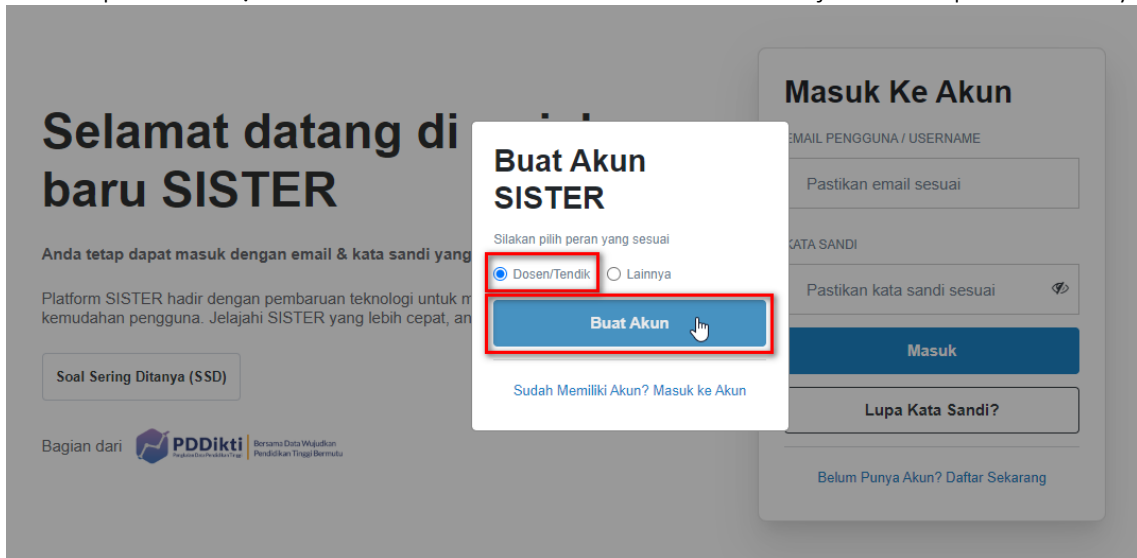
Selamat datang di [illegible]
baru SISTER

Anda tetap dapat masuk dengan email & kata sandi yang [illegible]

Platform SISTER hadir dengan pembaruan teknologi untuk m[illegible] kemudahan pengguna. Jelajahi SISTER yang lebih cepat, an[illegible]

Soal Sering Ditanya (SSD)

Bagian dari PDDikti Bersama Data Wujudkan Pendidikan Tinggi Bermutu

Buat Akun SISTER

Silakan pilih peran yang sesuai

Dosen/Tendik

Lainnya

Buat Akun

Sudah Memiliki Akun? Masuk ke Akun

Masuk Ke Akun

EMAIL PENGGUNA / USERNAME

Pastikan email sesuai

KATA SANDI

Pastikan kata sandi sesuai

Masuk

Lupa Kata Sandi?

Belum Punya Akun? Daftar Sekarang